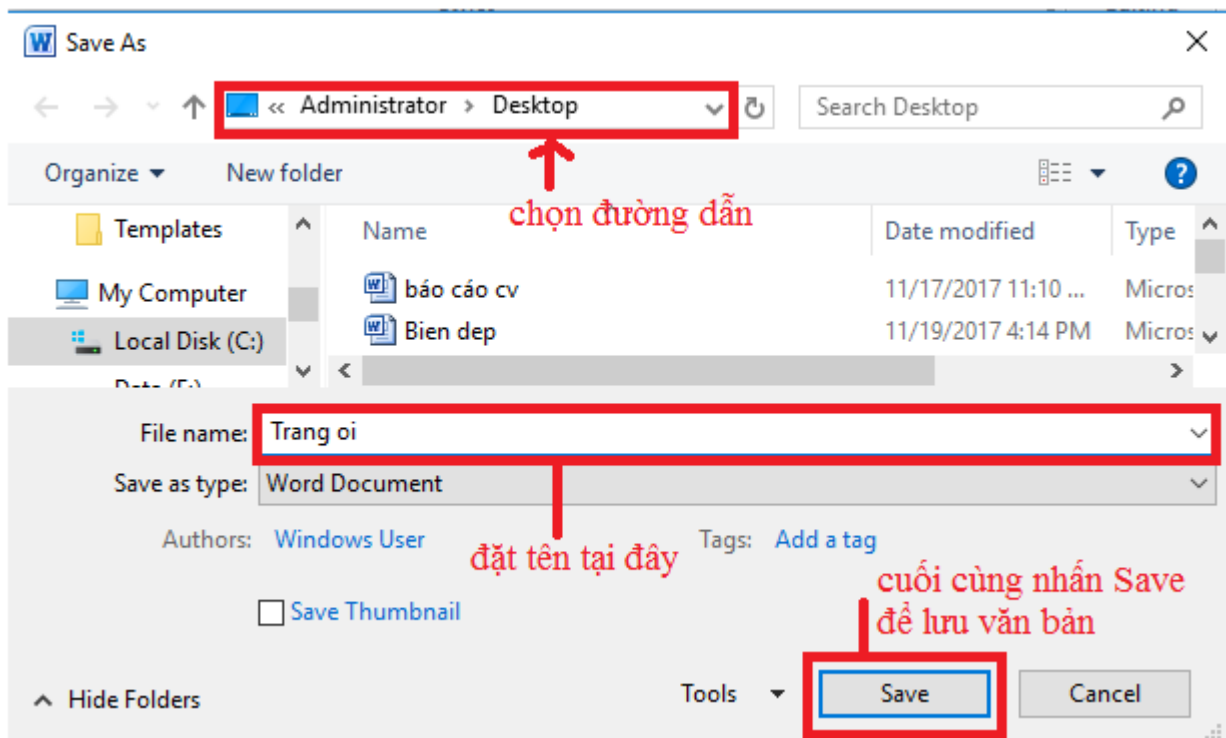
Save As

« Administrator › Desktop

Search Desktop

Organize ▾ New folder

chọn đường dẫn

Templates

My Computer

Local Disk (C:)

Data (E:)

| Name | Date modified | Type |
|---|---|---|
| báo cáo cv | 11/17/2017 11:10 ... | Micros |
| Bien dep | 11/19/2017 4:14 PM | Micros |

File name: Trang oi

Save as type: Word Document

Authors: Windows User

đặt tên tại đây

Tags: Add a tag

cuối cùng nhấn Save để lưu văn bản

Save Thumbnail

Hide Folders

Tools ▾

Save

Cancel